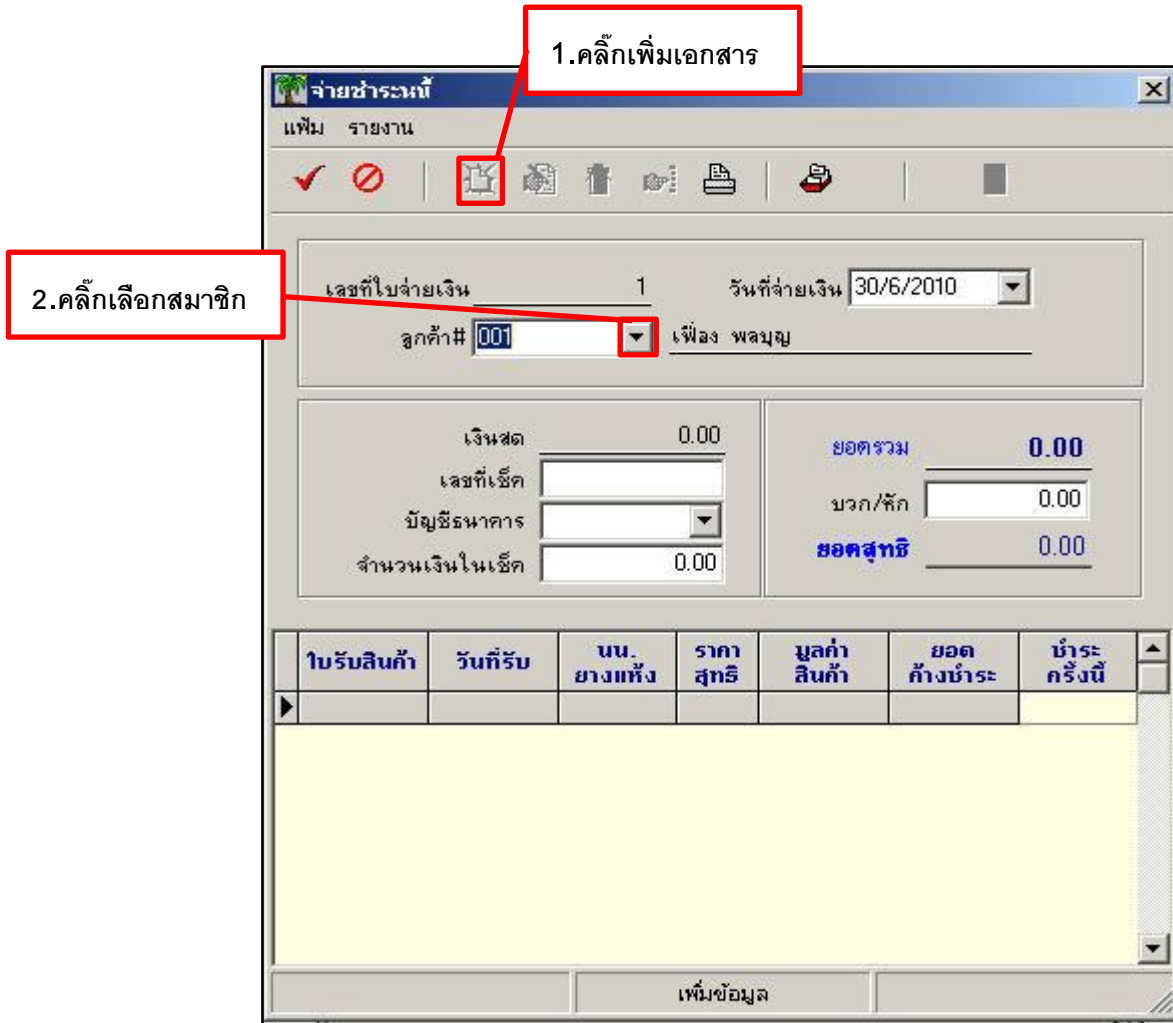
1.คลิ๊กเพิ่มเอกสาร

จ่ายชำระหนี้

แฟ้ม รายงาน

2.คลิ๊กเลือกสมาชิก

เลขที่ใบจ่ายเงิน 1

วันที่จ่ายเงิน 30/6/2010

ลูกค้า# 001 เฟื่อง พลบุญ

เงินสด 0.00

เลขที่เช็ค

บัญชีธนาคาร

จำนวนเงินในเช็ค 0.00

ยอดรวม 0.00

บวก/หัก 0.00

ยอดสุทธิ 0.00

| ใบรับสินค้า | วันที่รับ | นน. ยางแห้ง | ราคา สุทธิ | มูลค่า สินค้า | ยอด ค้างชำระ | ชำระ ครั้งนี้ |
|---|---|---|---|---|---|---|
| | | | | | | |

เพิ่มข้อมูล